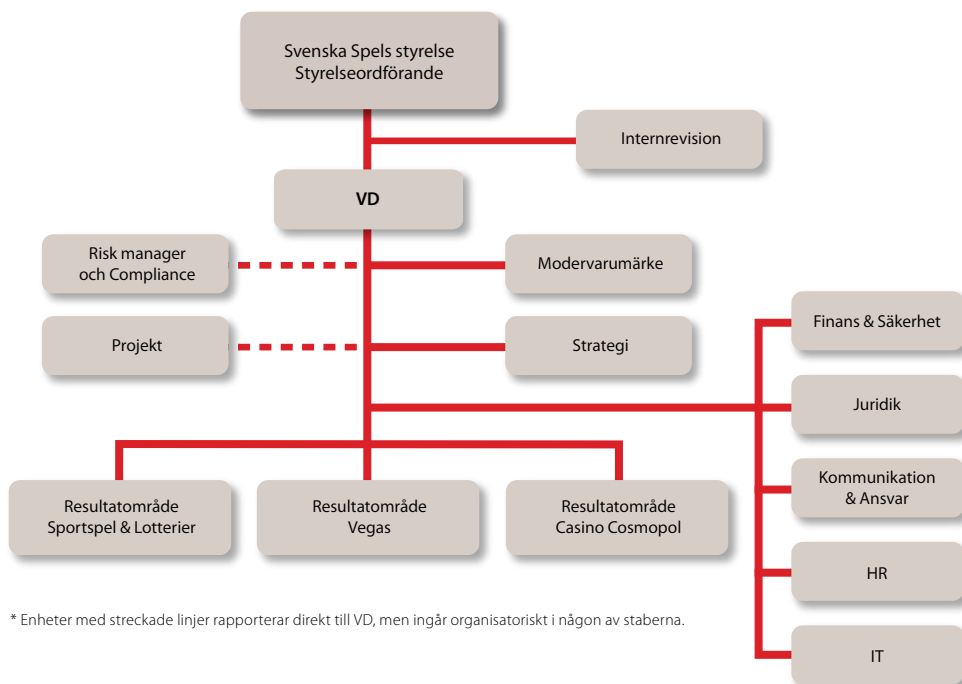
Svenska Spels styrelse
Styrelseordförande

Internrevision

VD

Risk manager och Compliance

Modervarumärke

Projekt

Strategi

Finans & Säkerhet

Juridik

Kommunikation & Ansvar

HR

IT

Resultatområde Sportspel & Lotterier

Resultatområde Vegas

Resultatområde Casino Cosmopol

* Enheter med streckade linjer rapporterar direkt till VD, men ingår organisatoriskt i någon av staberna.